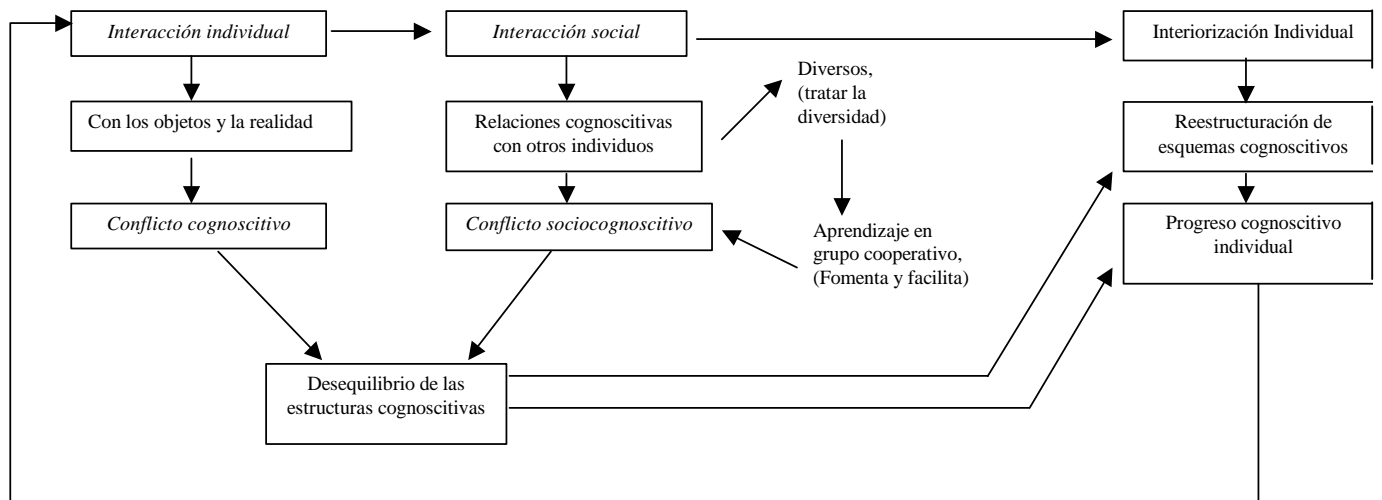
Interacción individual

Interacción social

Interiorización Individual

Con los objetos y la realidad

Relaciones cognoscitivas con otros individuos

Diversos, (tratar la diversidad)

Reestructuración de esquemas cognoscitivos

Conflicto cognoscitivo

Conflicto sociocognoscitivo

Aprendizaje en grupo cooperativo, (Fomenta y facilita)

Progreso cognoscitivo individual

Desequilibrio de las estructuras cognoscitivas